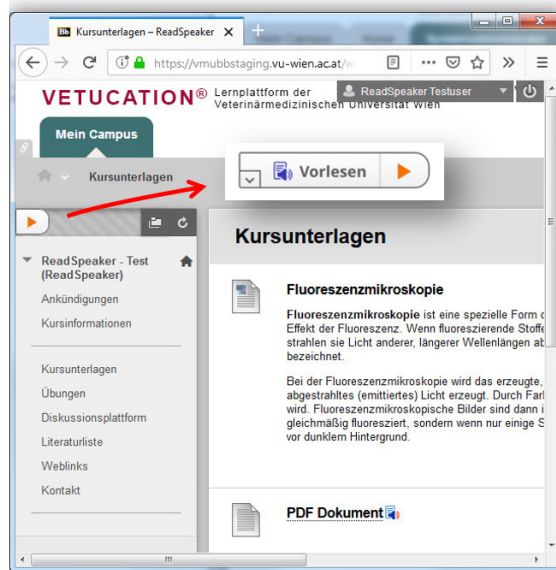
Bb Kursunterlagen – ReadSpeaker ×

https://vmubbstaging.vu-wien.ac.at/w

VETUCATION® Lernplattform der Veterinärmedizinischen Universität Wien

ReadSpeaker Testuser

Mein Campus

Kursunterlagen

Vorlesen

ReadSpeaker - Test (ReadSpeaker)

Ankündigungen

Kursinformationen

Kursunterlagen

Übungen

Diskussionsplattform

Literaturliste

Weblinks

Kontakt

Kursunterlagen

Fluoreszenzmikroskopie

**Fluoreszenzmikroskopie** ist eine spezielle Form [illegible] Effekt der Fluoreszenz. Wenn fluoreszierende Stoffe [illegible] strahlen sie Licht anderer, längerer Wellenlängen ab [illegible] bezeichnet.

Bei der Fluoreszenzmikroskopie wird das erzeugte, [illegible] abgestrahltes (emittiertes) Licht erzeugt. Durch Farb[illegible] wird. Fluoreszenzmikroskopische Bilder sind dann i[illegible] gleichmäßig fluoresziert, sondern wenn nur einige S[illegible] vor dunklem Hintergrund.

PDF Dokument